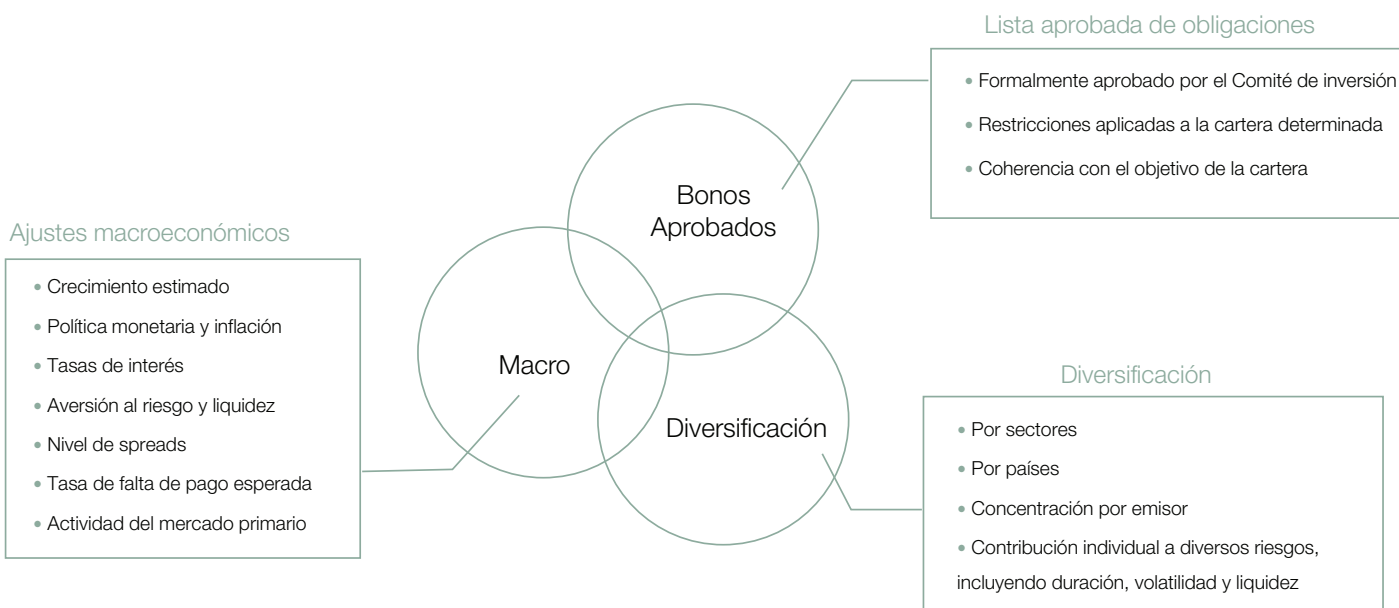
Lista aprobada de obligaciones

• Formalmente aprobado por el Comité de inversión
• Restricciones aplicadas a la cartera determinada
• Coherencia con el objetivo de la cartera

Bonos Aprobados

Ajustes macroeconómicos

• Crecimiento estimado
• Política monetaria y inflación
• Tasas de interés
• Aversión al riesgo y liquidez
• Nivel de spreads
• Tasa de falta de pago esperada
• Actividad del mercado primario

Macro

Diversificación

Diversificación

• Por sectores
• Por países
• Concentración por emisor
• Contribución individual a diversos riesgos, incluyendo duración, volatilidad y liquidez